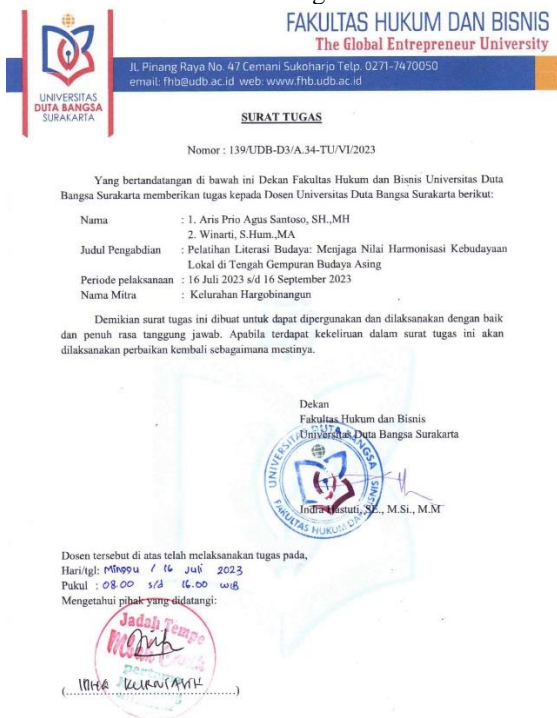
UNIVERSITAS DUTA BANGSA SURAKARTA

FAKULTAS HUKUM DAN BISNIS
The Global Entrepreneur University

Jl. Pinang Raya No. 47 Cemani Sukoharjo Telp. 0271-7470050
email: fhb@udb.ac.id web: www.fhb.udb.ac.id

SURAT TUGAS

Nomor : 139/UDB-D3/A.34-TU/VI/2023

Yang bertandatangan di bawah ini Dekan Fakultas Hukum dan Bisnis Universitas Duta Bangsa Surakarta memberikan tugas kepada Dosen Universitas Duta Bangsa Surakarta berikut:

Nama : 1. Aris Prio Agus Santoso, SH.,MH
2. Winarti, S.Hum.,MA
Judul Pengabdian : Pelatihan Literasi Budaya: Menjaga Nilai Harmonisasi Kebudayaan Lokal di Tengah Gempuran Budaya Asing
Periode pelaksanaan : 16 Juli 2023 s/d 16 September 2023
Nama Mitra : Kelurahan Hargobinangun

Demikian surat tugas ini dibuat untuk dapat dipergunakan dan dilaksanakan dengan baik dan penuh rasa tanggung jawab. Apabila terdapat kekeliruan dalam surat tugas ini akan dilaksanakan perbaikan kembali sebagaimana mestinya.

Dekan
Fakultas Hukum dan Bisnis
Universitas Duta Bangsa Surakarta

UNIVERSITAS DUTA BANGSA FAKULTAS HUKUM DAN BISNIS

Indra Hastuti, SE., M.Si., M.M

Dosen tersebut di atas telah melaksanakan tugas pada,
Hari/tgl: Minggu / 16 Juli 2023
Pukul : 08.00 s/d 16.00 WIB
Mengetahui pihak yang didatangi:

Jadah Tempe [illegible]

(.....INTAN KURNIASIH.....)